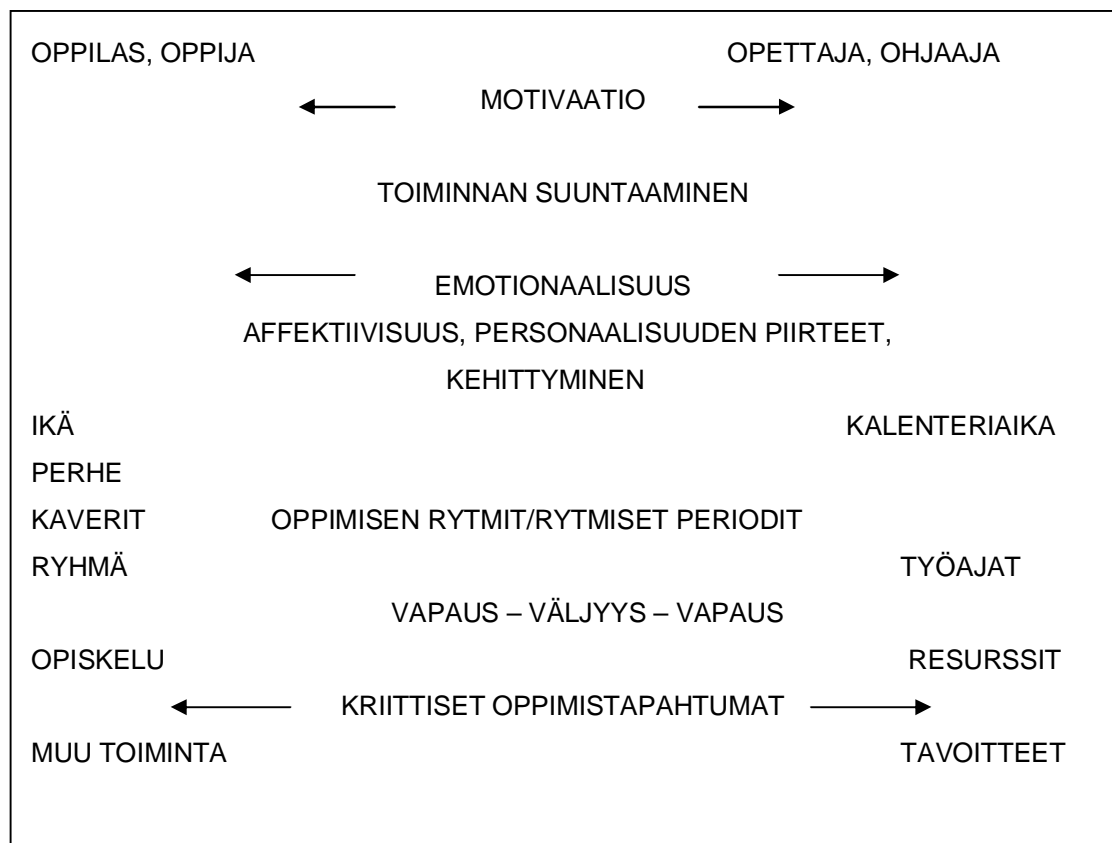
OPPILAS, OPPIJA

OPETTAJA, OHJAAJA

MOTIVAATIO

TOIMINNAN SUUNTAAMINEN

EMOTIONAALISUUS

AFFEKTIIVISUUS, PERSONAALISUUDEN PIIRTEET, KEHITTYMINEN

IKÄ

KALENTERIAIKA

PERHE

KAVERIT

OPPIMISEN RYTMIT/RYTMISET PERIODIT

RYHMÄ

TYÖAJAT

VAPAUS – VÄLJYYS – VAPAUS

OPISKELU

RESURSSIT

KRIITTISET OPPIMISTAPAHTUMAT

MUU TOIMINTA

TAVOITTEET